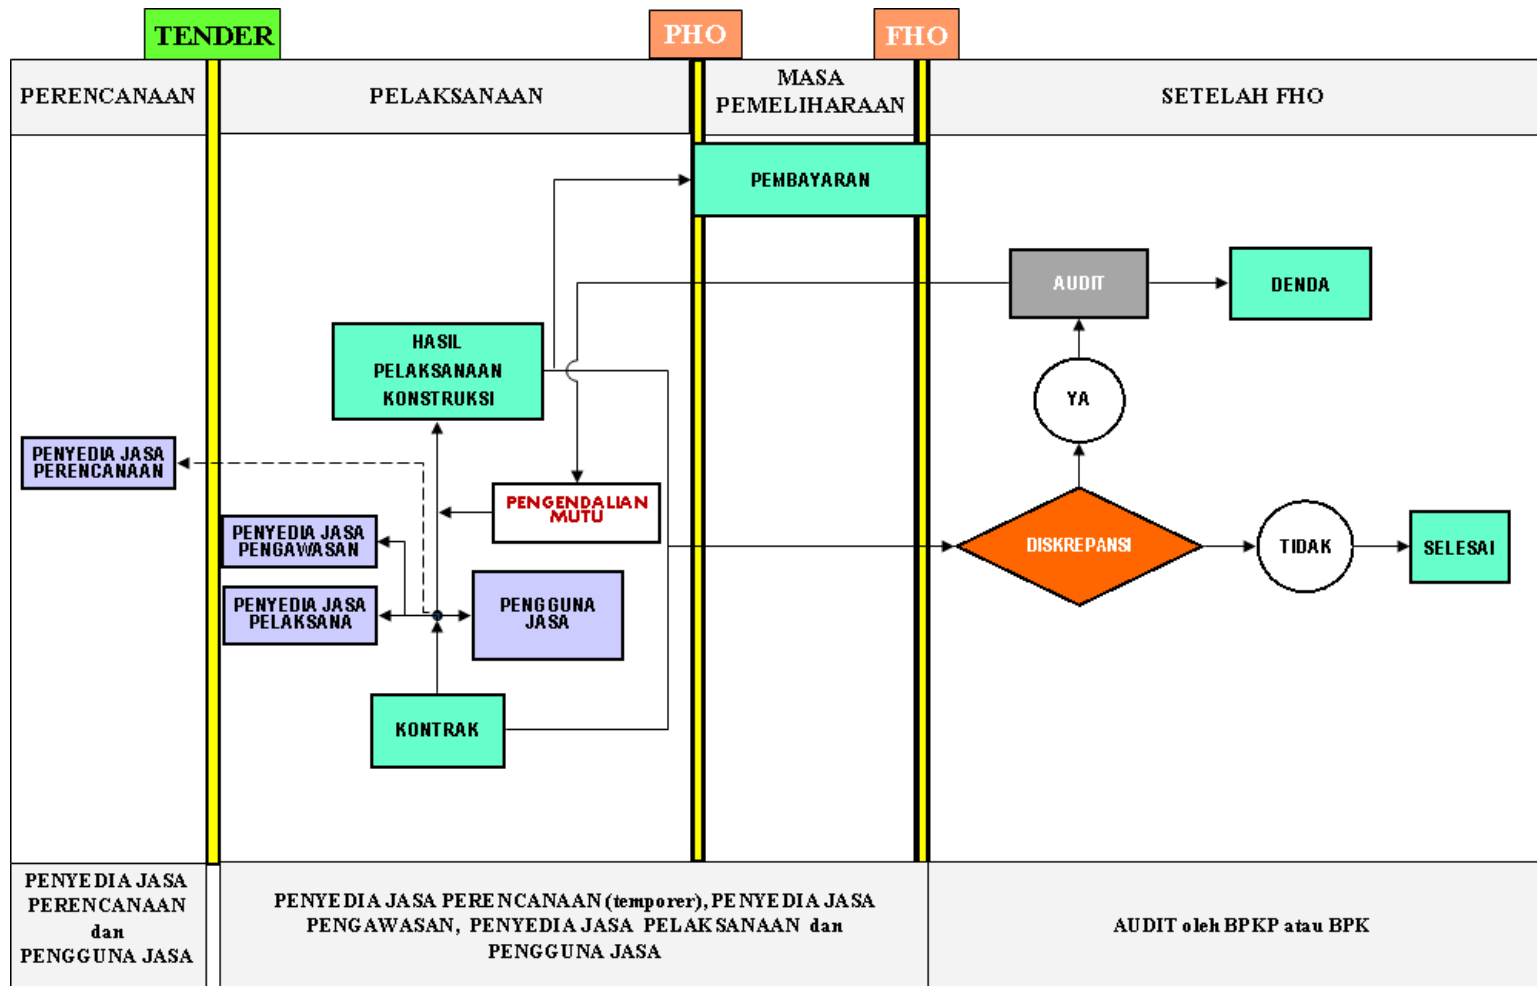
TENDER

PHO

FHO

PERENCANAAN

PELAKSANAAN

MASA PEMELIHARAAN

SETELAH FHO

PEMBAYARAN

AUDIT

DENDA

HASIL PELAKSANAAN KONSTRUKSI

YA

PENYEDIA JASA PERENCANAAN

PENGENDALIAN MUTU

PENYEDIA JASA PENGAWASAN

DISKREPANSI

TIDAK

SELESAI

PENYEDIA JASA PELAKSANA

PENGGUNA JASA

KONTRAK

PENYEDIA JASA PERENCANAAN dan PENGGUNA JASA

PENYEDIA JASA PERENCANAAN (temporer), PENYEDIA JASA PENGAWASAN, PENYEDIA JASA PELAKSANAAN dan PENGGUNA JASA

AUDIT oleh BPKP atau BPK